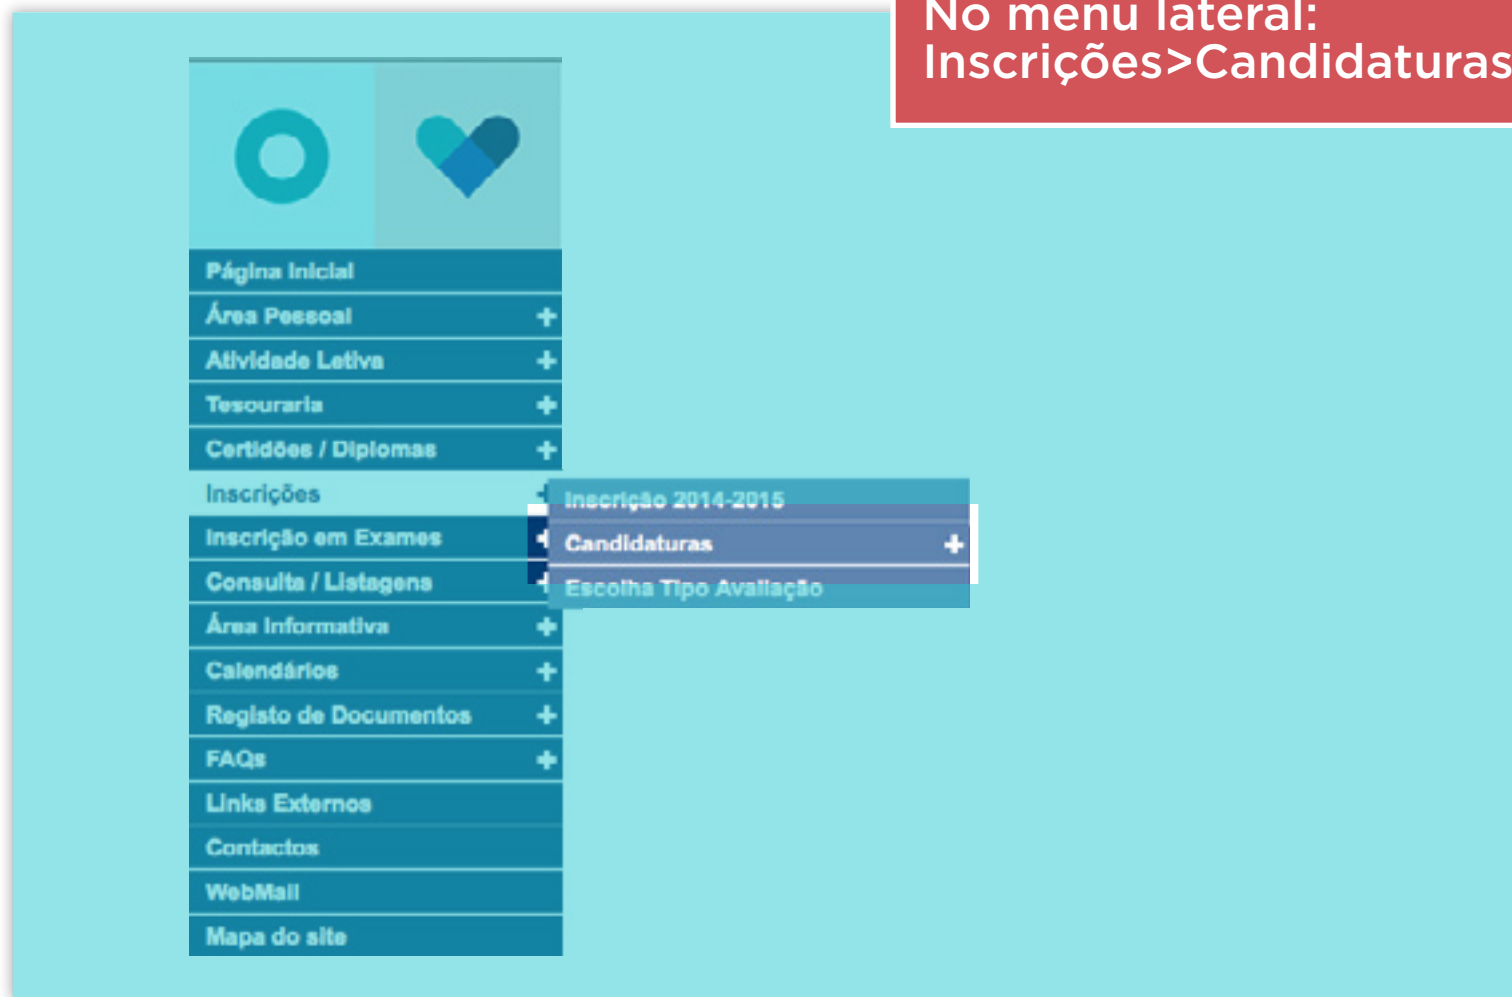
No menu lateral:
Inscrições>Candidaturas

Página Inicial
Área Pessoal +
Atividade Letiva +
Tesouraria +
Certidões / Diplomas +
Inscrições
Inscrição em Exames
Consulta / Listagens
Área Informativa +
Calendários +
Registo de Documentos +
FAQs +
Links Externos
Contactos
WebMail
Mapa do site

Inscrição 2014-2015
Candidaturas +
Escolha Tipo Avaliação